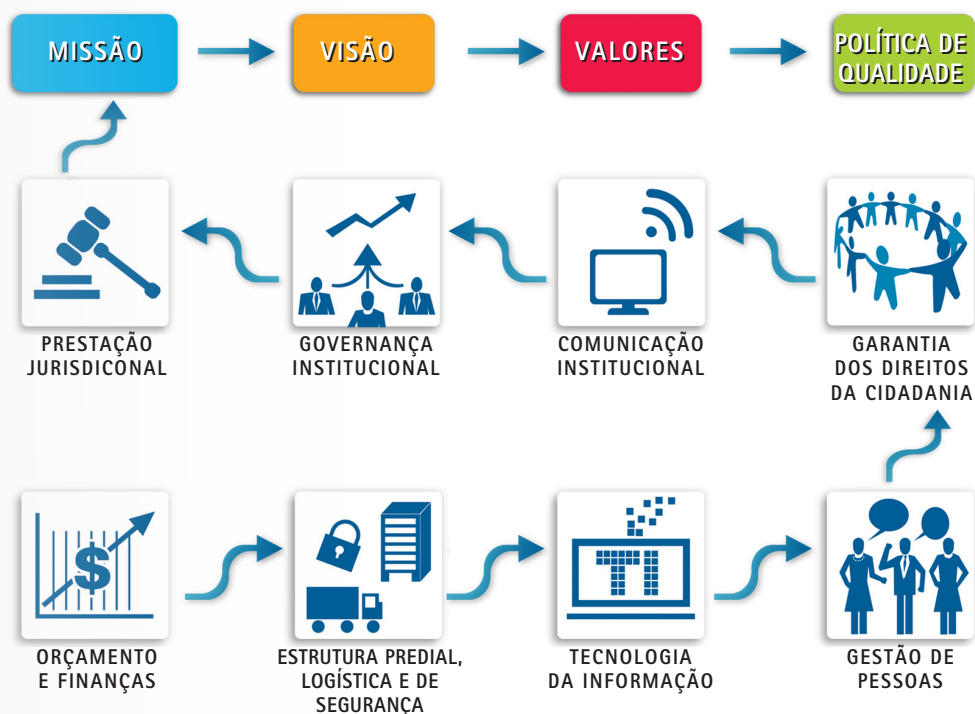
MISSÃO

VISÃO

VALORES

POLÍTICA DE QUALIDADE

PRESTAÇÃO JURISDICONAL

GOVERNANÇA INSTITUCIONAL

COMUNICAÇÃO INSTITUCIONAL

GARANTIA DOS DIREITOS DA CIDADANIA

$

ORÇAMENTO E FINANÇAS

ESTRUTURA PREDIAL, LOGÍSTICA E DE SEGURANÇA

TI

TECNOLOGIA DA INFORMAÇÃO

GESTÃO DE PESSOAS